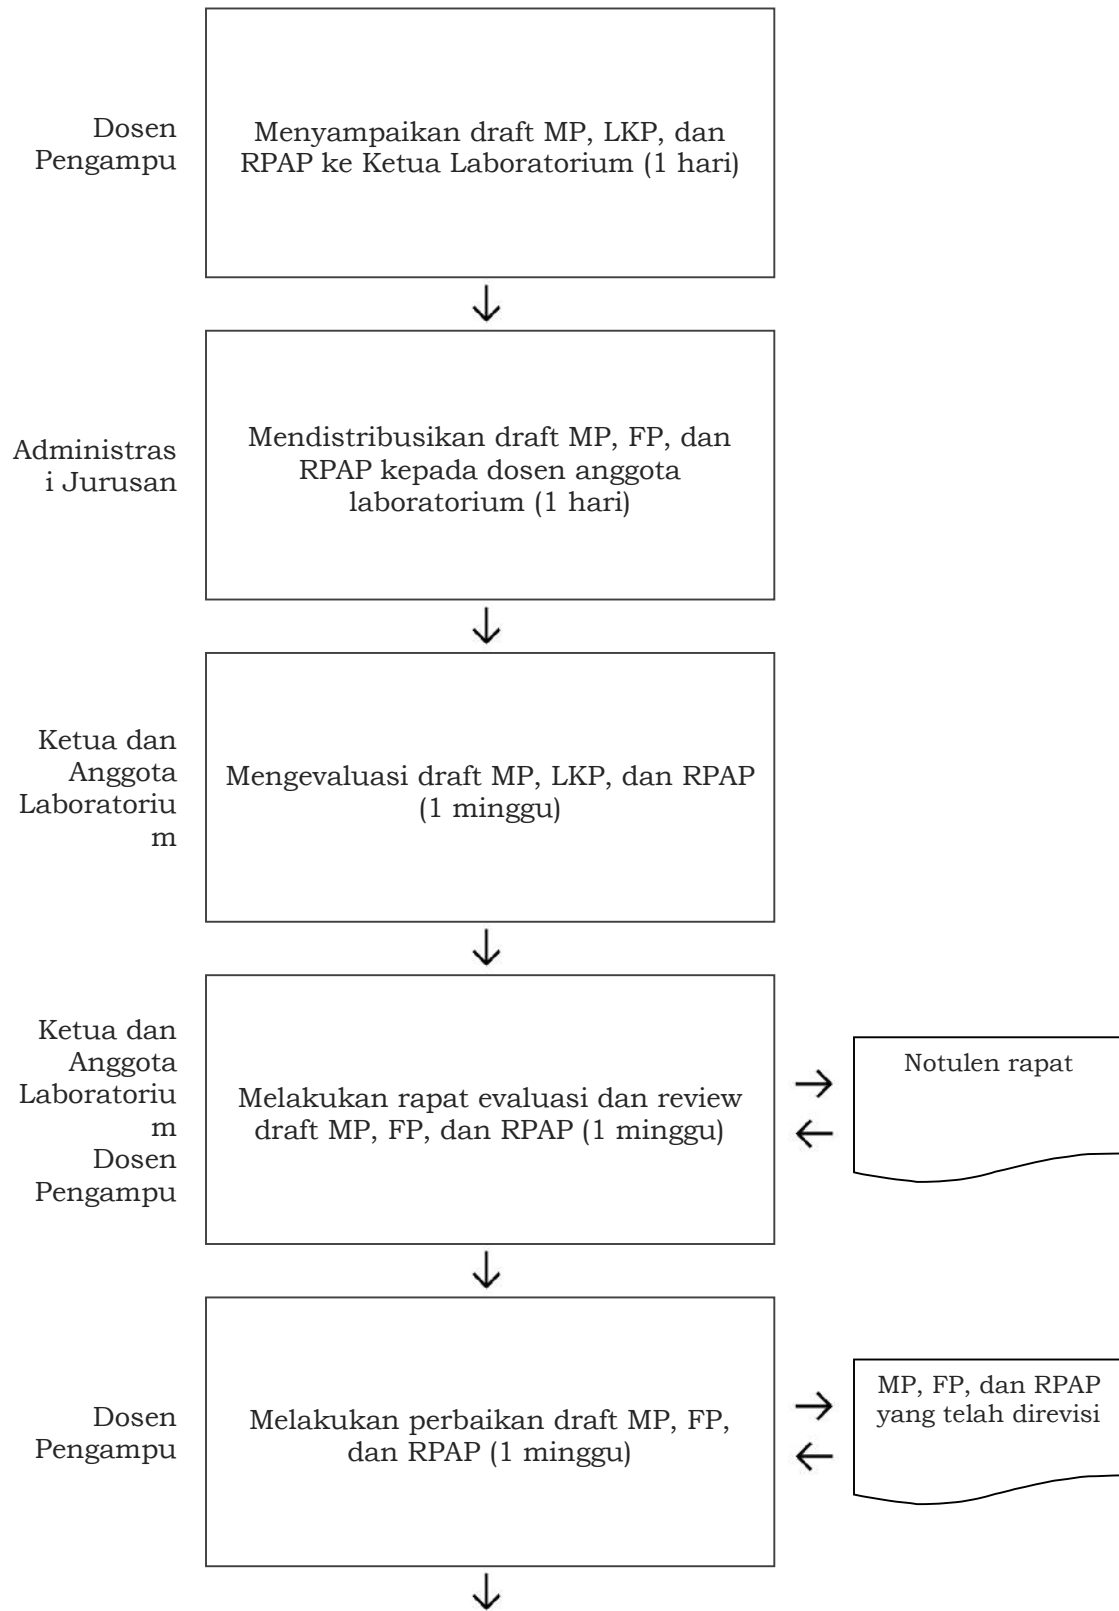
Dosen Pengampu

Menyampaikan draft MP, LKP, dan RPAP ke Ketua Laboratorium (1 hari)

Administras i Jurusan

Mendistribusikan draft MP, FP, dan RPAP kepada dosen anggota laboratorium (1 hari)

Ketua dan Anggota Laboratoriu m

Mengevaluasi draft MP, LKP, dan RPAP (1 minggu)

Ketua dan Anggota Laboratoriu m Dosen Pengampu

Melakukan rapat evaluasi dan review draft MP, FP, dan RPAP (1 minggu)

Notulen rapat

Dosen Pengampu

Melakukan perbaikan draft MP, FP, dan RPAP (1 minggu)

MP, FP, dan RPAP yang telah direvisi